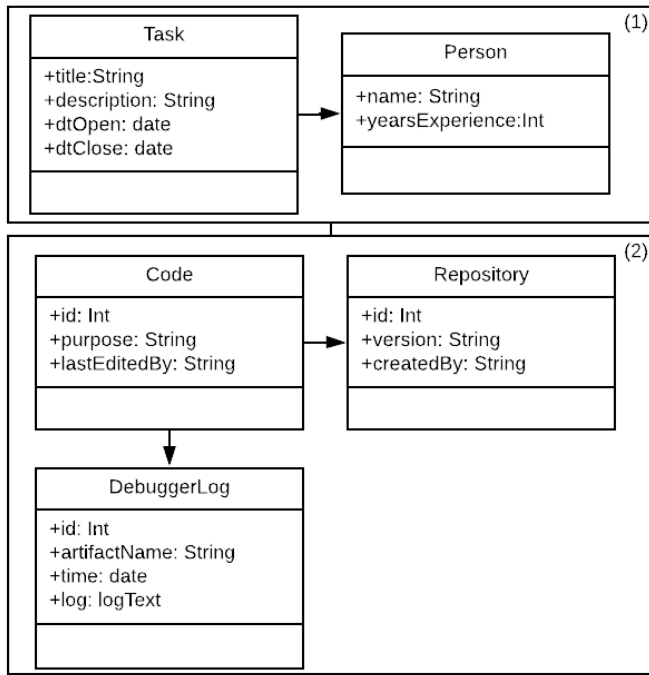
(1)

Task

+title:String
+description: String
+dtOpen: date
+dtClose: date

Person

+name: String
+yearsExperience:Int

(2)

Code

+id: Int
+purpose: String
+lastEditedBy: String

Repository

+id: Int
+version: String
+createdBy: String

DebuggerLog

+id: Int
+artifactName: String
+time: date
+log: logText